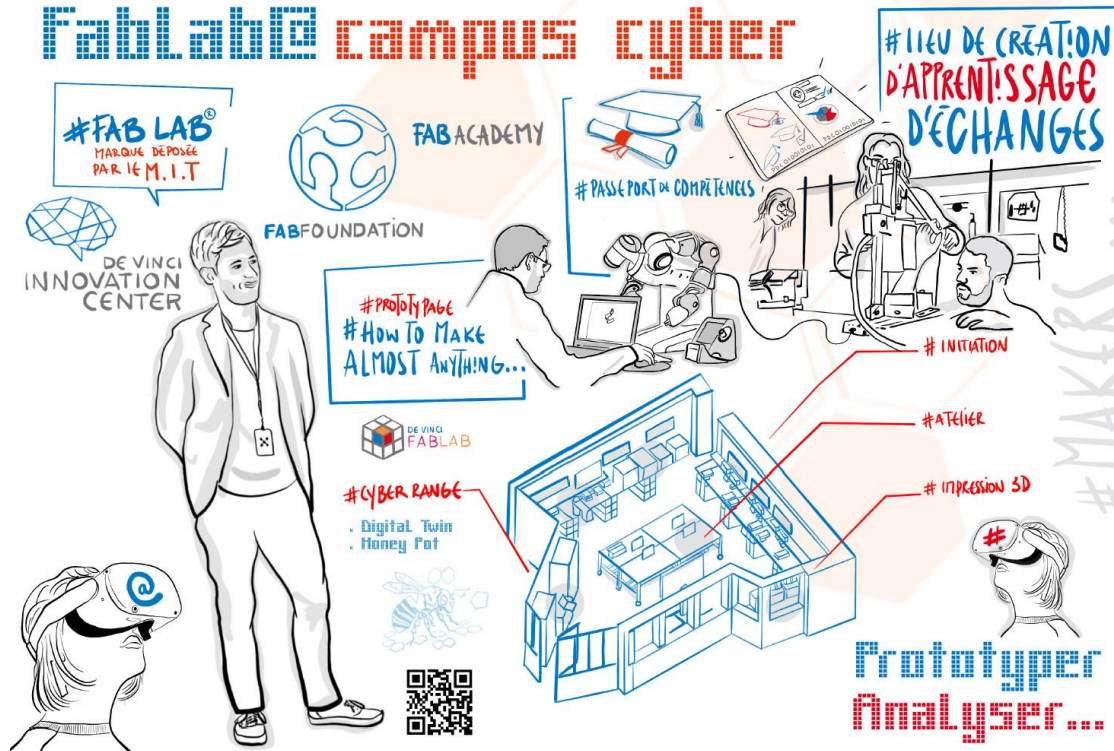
FabLab@ campus cyber

#FAB LAB®
MARQUE DÉPOSÉE PAR LE M.I.T

DE VINCI
INNOVATION
CENTER

FABFOUNDATION

FAB ACADEMY

#PASSEPORT DE COMPÉTENCES

#LIEU DE CRÉATION
D'APPRENTISSAGE
D'ÉCHANGES

#PROTOTYPAGE
#HOW TO MAKE ALMOST ANYTHING...

DE VINCI
FABLAB

#CYBER RANGE
. Digital Twin
. Honey Pot

#INITIATION

#ATELIER

#IMPRESSION 3D

#MAKERS

Prototyper
Analyser...